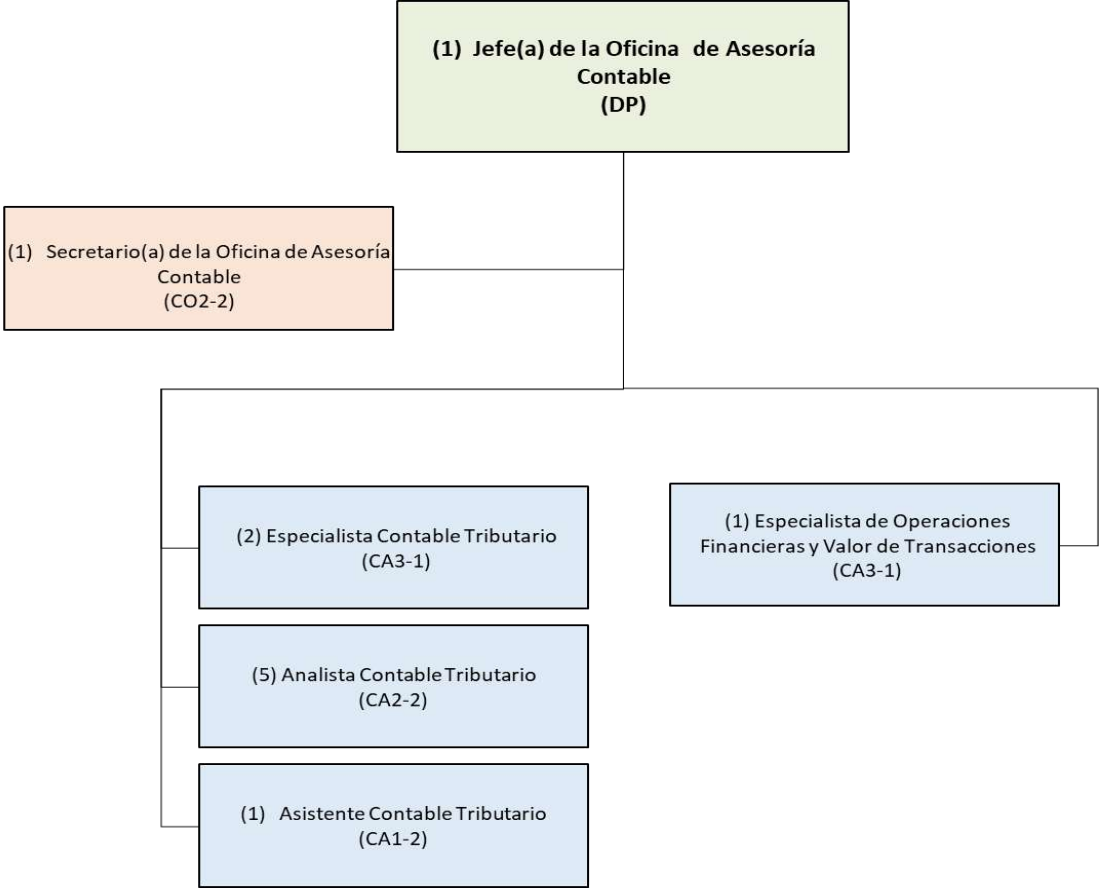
(1) Jefe(a) de la Oficina de Asesoría Contable
(DP)

(1) Secretario(a) de la Oficina de Asesoría Contable
(CO2-2)

(2) Especialista Contable Tributario
(CA3-1)

(5) Analista Contable Tributario
(CA2-2)

(1) Asistente Contable Tributario
(CA1-2)

(1) Especialista de Operaciones Financieras y Valor de Transacciones
(CA3-1)